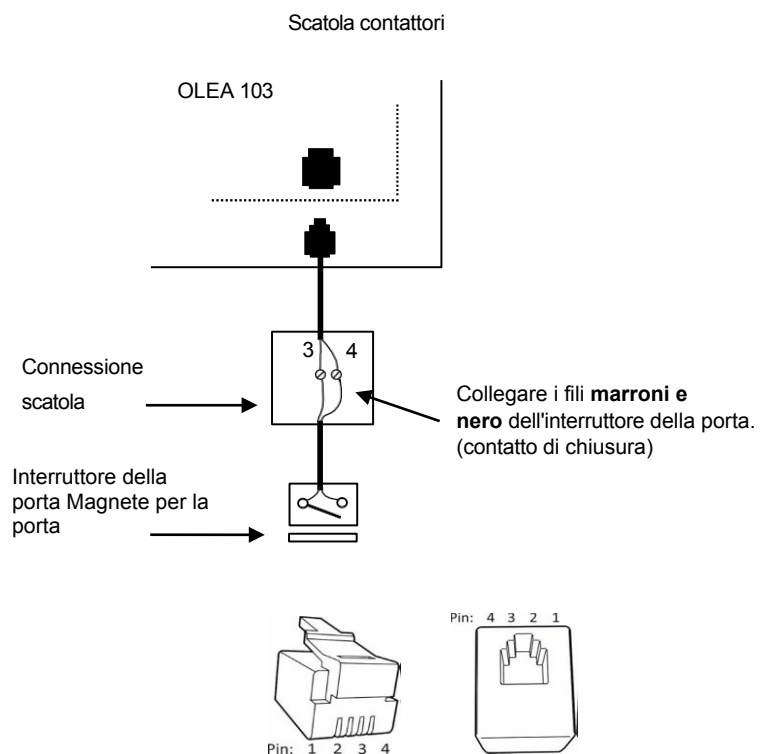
Scatola contattori

OLEA 103

3 4

Connessione scatola

Collegare i fili **marroni e nero** dell'interruttore della porta. (contatto di chiusura)

Interruttore della porta Magnete per la porta

Pin: 1 2 3 4

Pin: 4 3 2 1